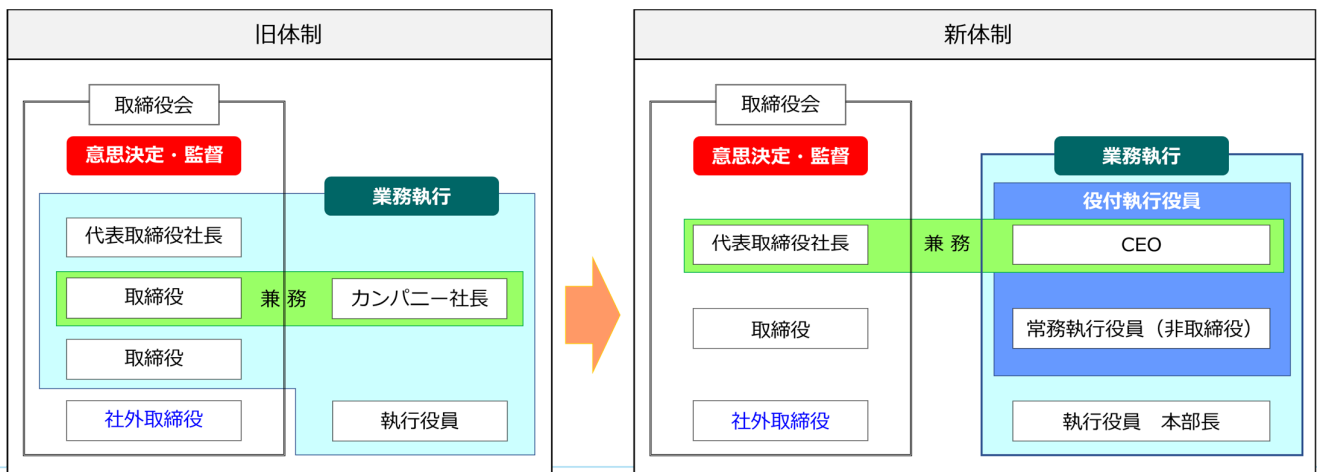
旧体制

取締役会

意思決定・監督

業務執行

代表取締役社長

取締役

兼 務

カンパニー社長

取締役

社外取締役

執行役員

新体制

取締役会

意思決定・監督

業務執行

役付執行役員

代表取締役社長

兼 務

CEO

取締役

常務執行役員（非取締役）

社外取締役

執行役員　本部長